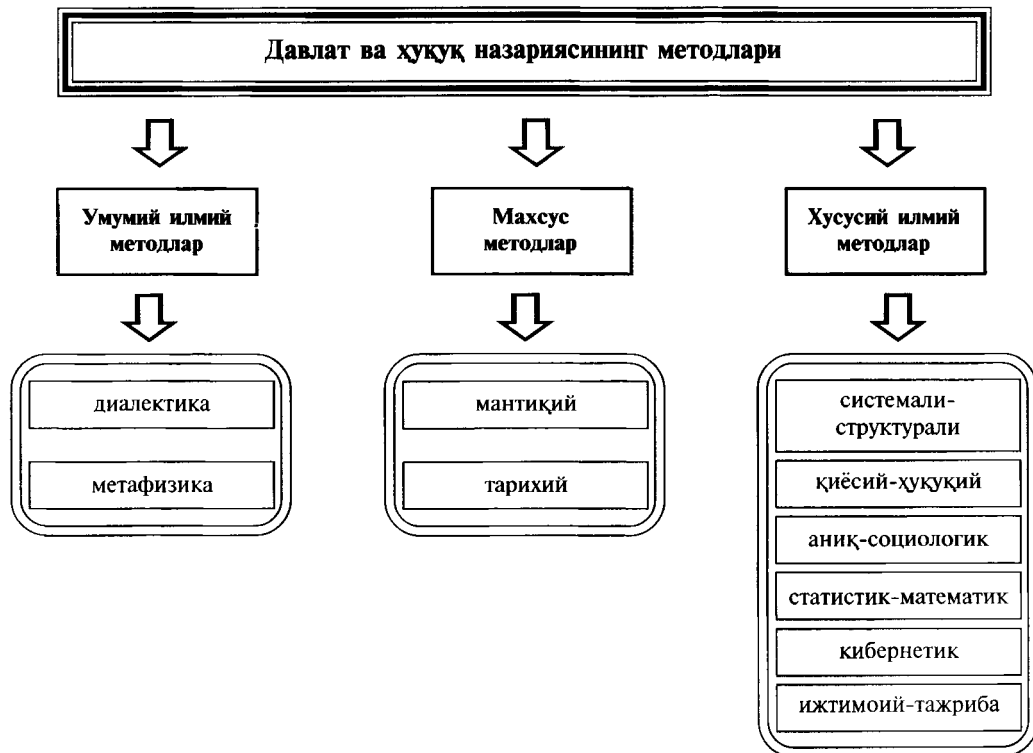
Давлат ва ҳуқуқ назариясининг методлари

Умумий илмий методлар

Махсус методлар

Хусусий илмий методлар

диалектика

метафизика

мантиқий

тарихий

системали-структурали

қиёсий-ҳуқуқий

аниқ-социологик

статистик-математик

кибернетик

ижтимоий-тажриба